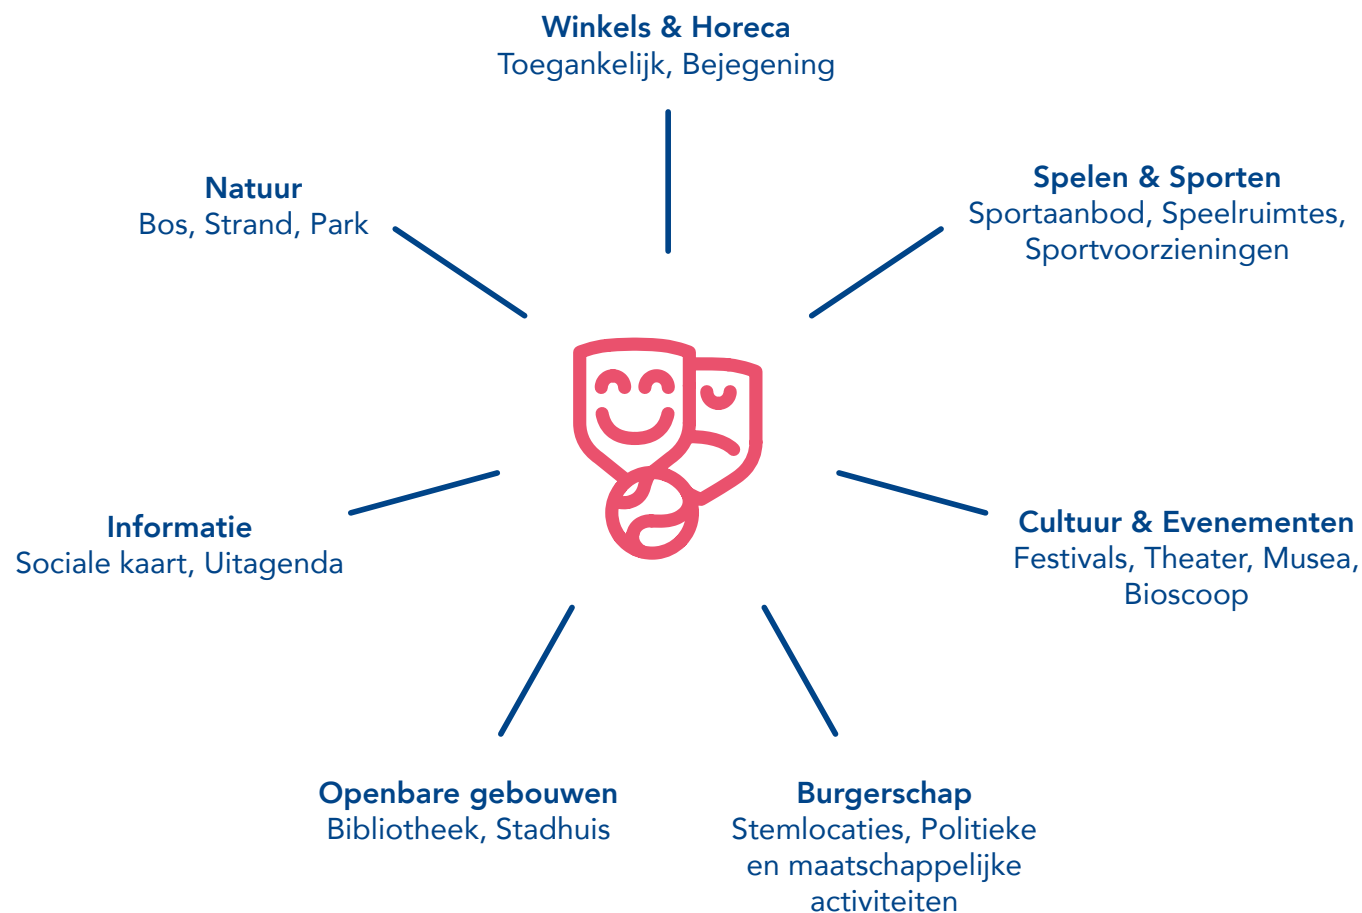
**Winkels & Horeca**
Toegankelijk, Bejegening

**Natuur**
Bos, Strand, Park

**Spelen & Sporten**
Sportaanbod, Speelruimtes, Sportvoorzieningen

**Informatie**
Sociale kaart, Uitagenda

**Cultuur & Evenementen**
Festivals, Theater, Musea, Bioscoop

**Openbare gebouwen**
Bibliotheek, Stadhuis

**Burgerschap**
Stemlocaties, Politieke en maatschappelijke activiteiten